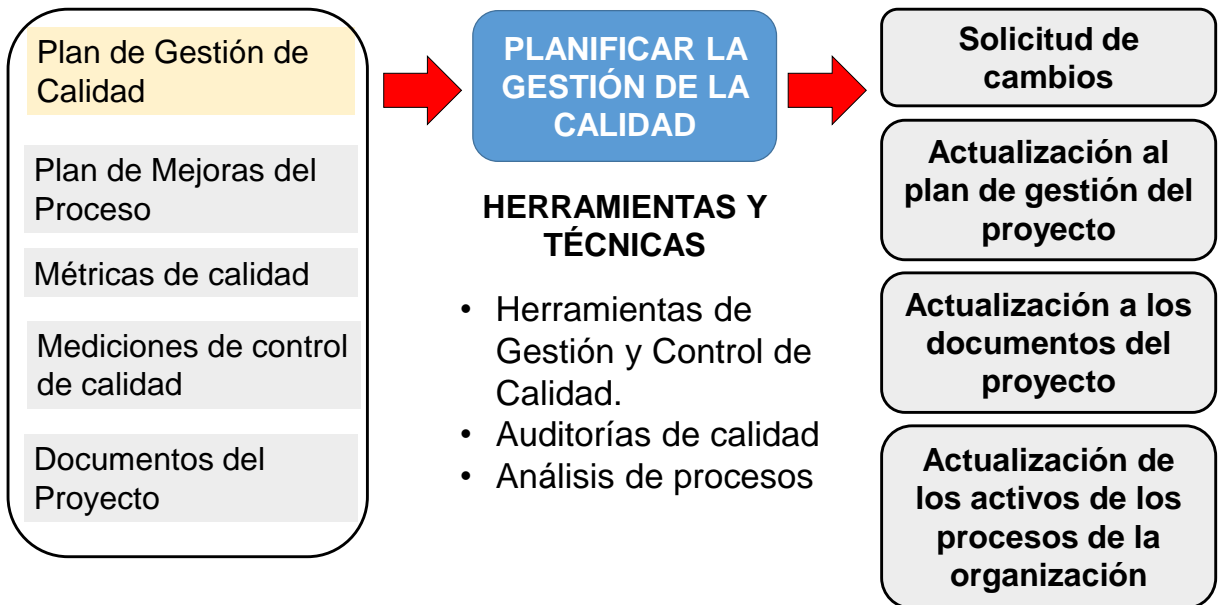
Plan de Gestión de Calidad

Plan de Mejoras del Proceso

Métricas de calidad

Mediciones de control de calidad

Documentos del Proyecto

PLANIFICAR LA GESTIÓN DE LA CALIDAD

HERRAMIENTAS Y TÉCNICAS

- Herramientas de Gestión y Control de Calidad.
- Auditorías de calidad
- Análisis de procesos

Solicitud de cambios

Actualización al plan de gestión del proyecto

Actualización a los documentos del proyecto

Actualización de los activos de los procesos de la organización